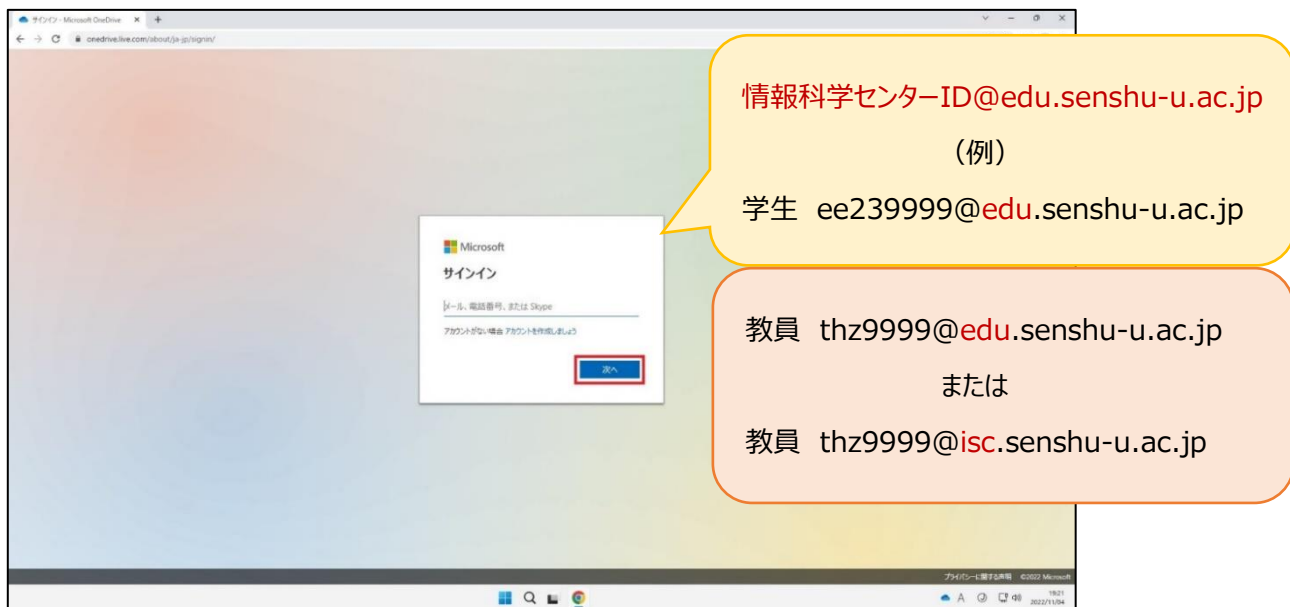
サインイン - Microsoft OneDrive ×

onedrive.live.com/about/ja-jp/signin/

情報科学センターID@edu.senshu-u.ac.jp
（例）
学生 ee239999@edu.senshu-u.ac.jp

Microsoft
サインイン
メール、電話番号、または Skype
アカウントがない場合 アカウントを作成しましょう
次へ

教員 thz9999@edu.senshu-u.ac.jp
または
教員 thz9999@isc.senshu-u.ac.jp

プライバシーに関する声明 ©2022 Microsoft

19:21
2022/11/04